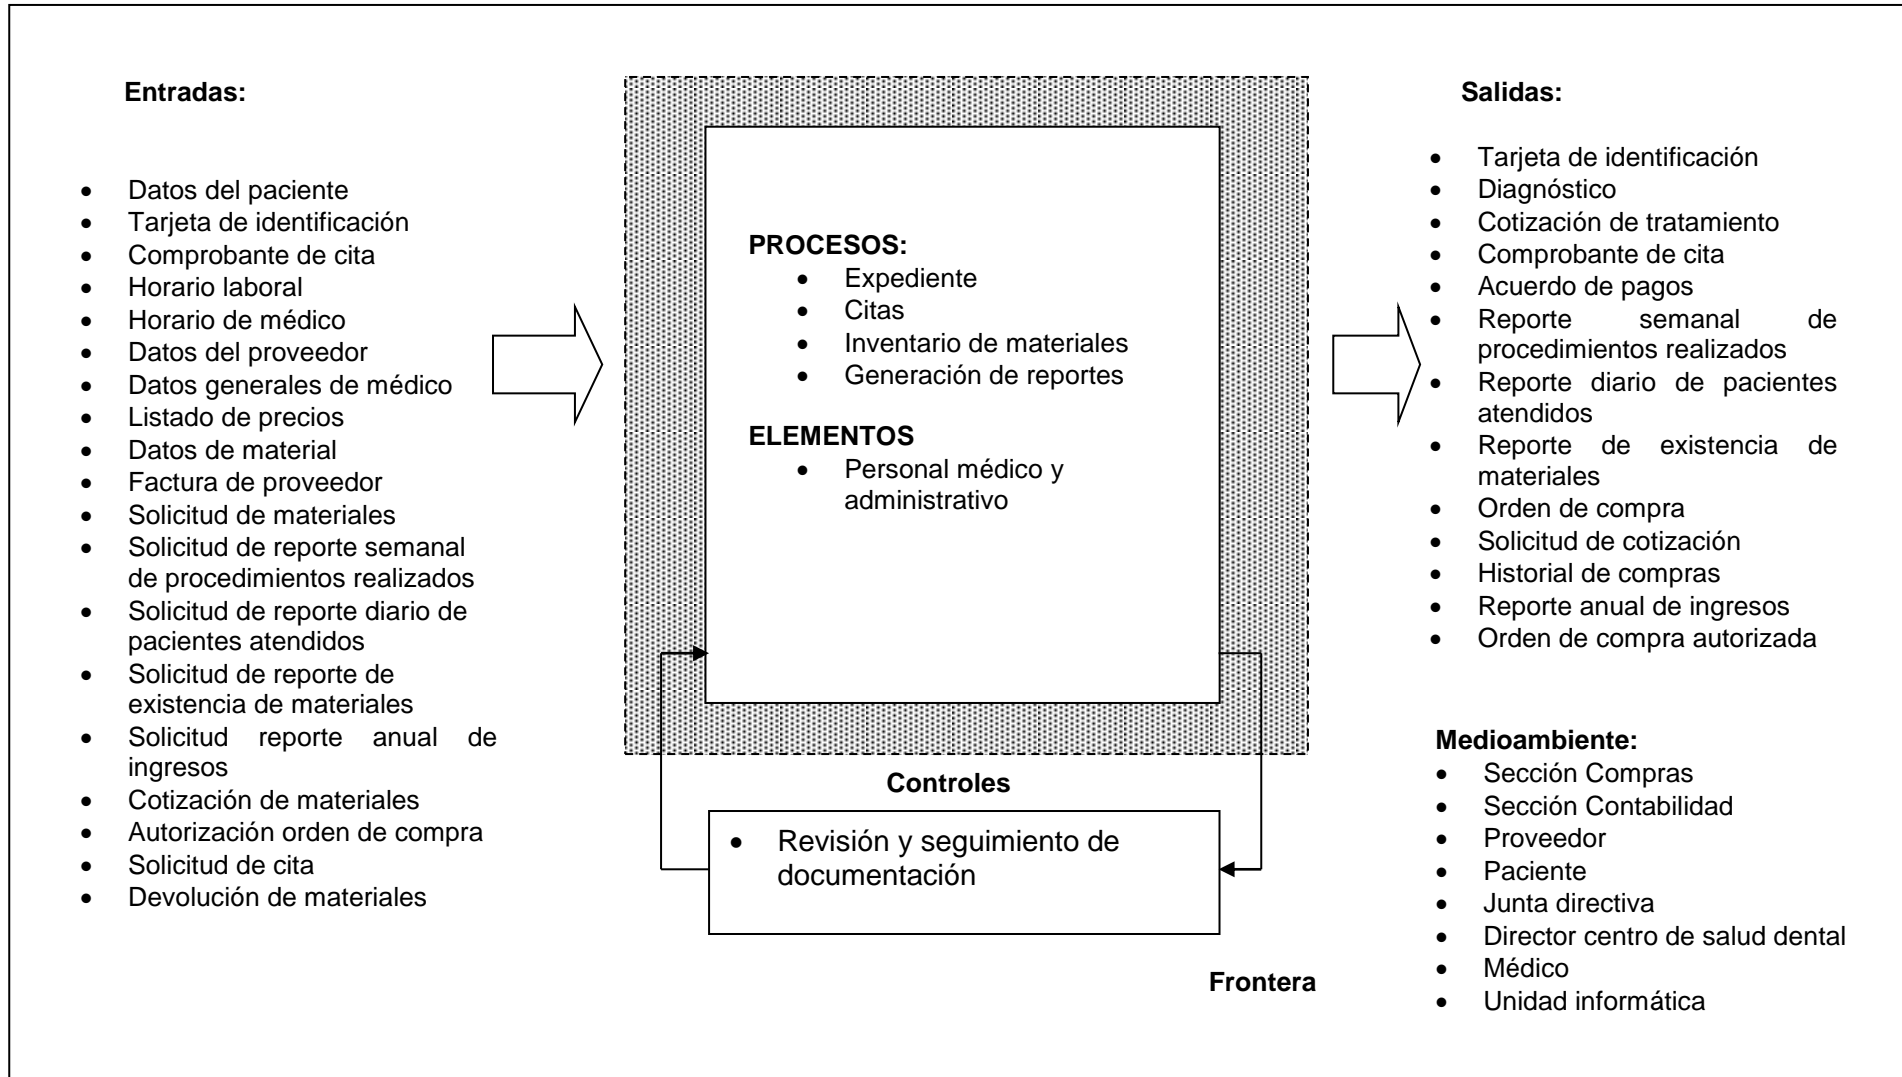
Entradas:

- Datos del paciente
- Tarjeta de identificación
- Comprobante de cita
- Horario laboral
- Horario de médico
- Datos del proveedor
- Datos generales de médico
- Listado de precios
- Datos de material
- Factura de proveedor
- Solicitud de materiales
- Solicitud de reporte semanal de procedimientos realizados
- Solicitud de reporte diario de pacientes atendidos
- Solicitud de reporte de existencia de materiales
- Solicitud reporte anual de ingresos
- Cotización de materiales
- Autorización orden de compra
- Solicitud de cita
- Devolución de materiales

PROCESOS:
- Expediente
- Citas
- Inventario de materiales
- Generación de reportes

ELEMENTOS
- Personal médico y administrativo

Controles

- Revisión y seguimiento de documentación

Frontera

Salidas:

- Tarjeta de identificación
- Diagnóstico
- Cotización de tratamiento
- Comprobante de cita
- Acuerdo de pagos
- Reporte semanal de procedimientos realizados
- Reporte diario de pacientes atendidos
- Reporte de existencia de materiales
- Orden de compra
- Solicitud de cotización
- Historial de compras
- Reporte anual de ingresos
- Orden de compra autorizada

Medioambiente:
- Sección Compras
- Sección Contabilidad
- Proveedor
- Paciente
- Junta directiva
- Director centro de salud dental
- Médico
- Unidad informática